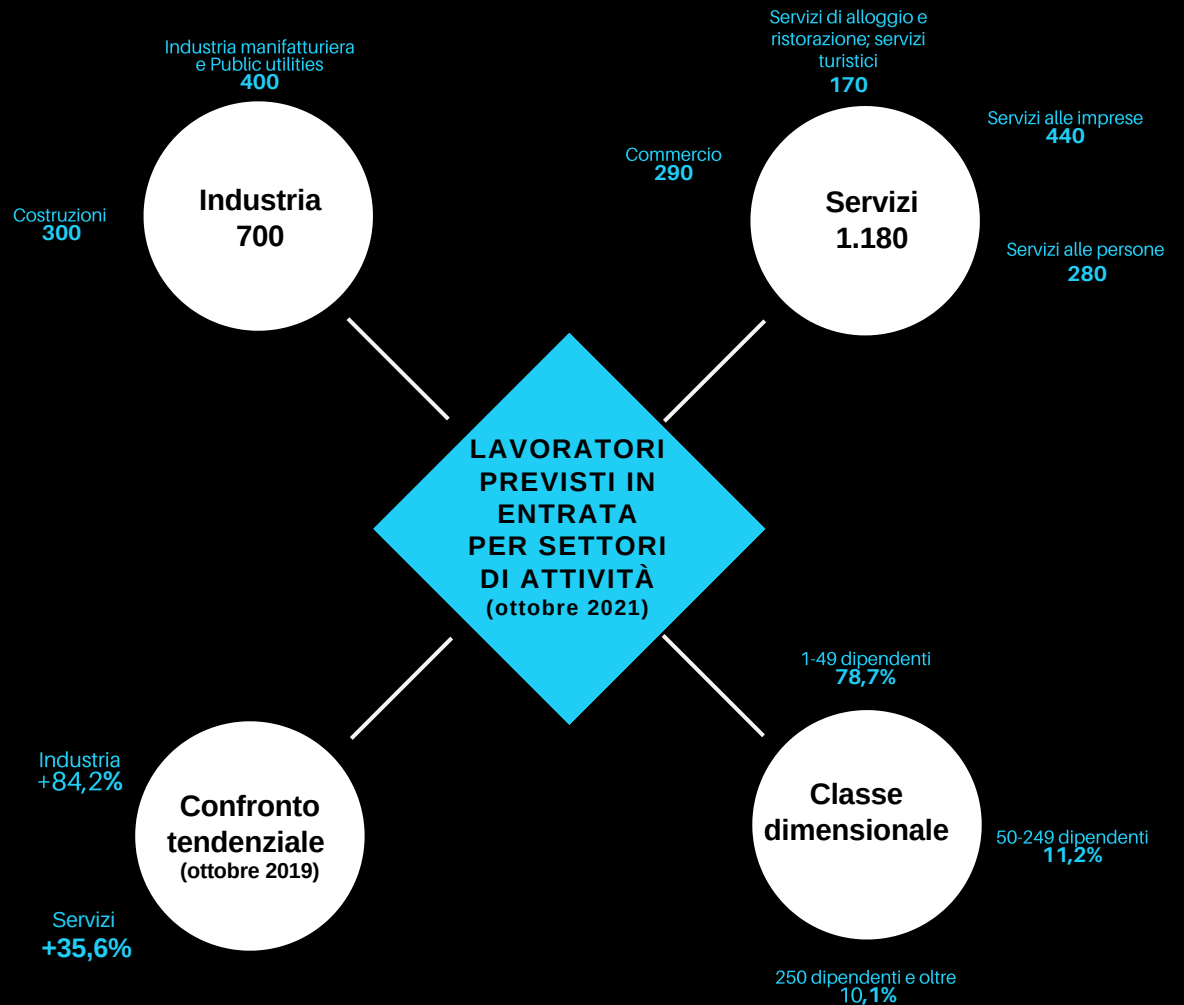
Industria manifatturiera e Public utilities
400

Costruzioni
300

Industria
700

Servizi di alloggio e ristorazione; servizi turistici
170

Servizi alle imprese
440

Commercio
290

Servizi
1.180

Servizi alle persone
280

LAVORATORI PREVISTI IN ENTRATA PER SETTORI DI ATTIVITÀ
(ottobre 2021)

1-49 dipendenti
78,7%

Industria
+84,2%

Confronto tendenziale
(ottobre 2019)

Servizi
+35,6%

Classe dimensionale

50-249 dipendenti
11,2%

250 dipendenti e oltre
10,1%